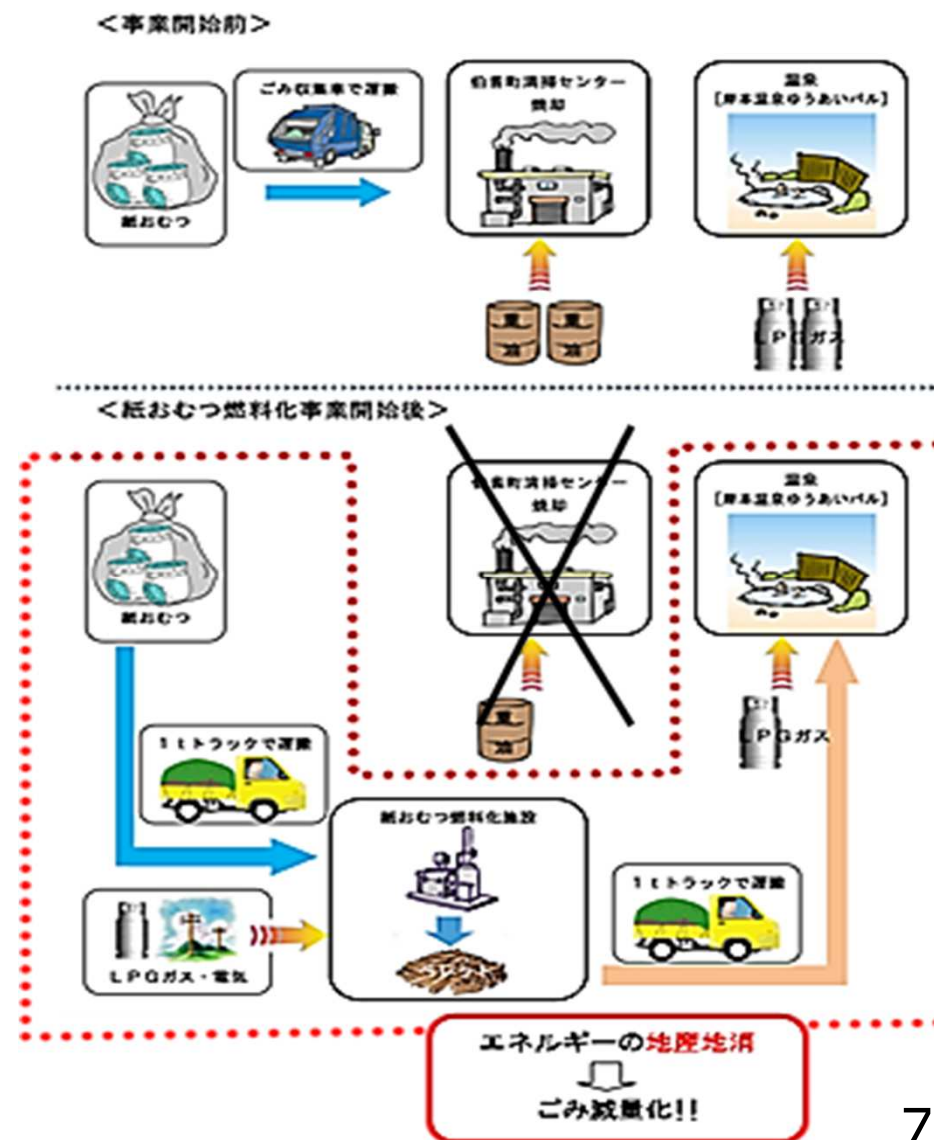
<事業開始前>

紙おむつ

ごみ収集車で運搬

伯耆町清掃センター
焼却

重油 重油

温泉
[岸本温泉ゆうあいパル]

LPGガス LPGガス

<紙おむつ燃料化事業開始後>

紙おむつ

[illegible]町清掃センター
焼却

重油

温泉
[岸本温泉ゆうあいパル]

LPGガス

1tトラックで運搬

紙おむつ燃料化施設

LPGガス・電気

1tトラックで運搬

エネルギーの地産地消
ごみ減量化!!

7